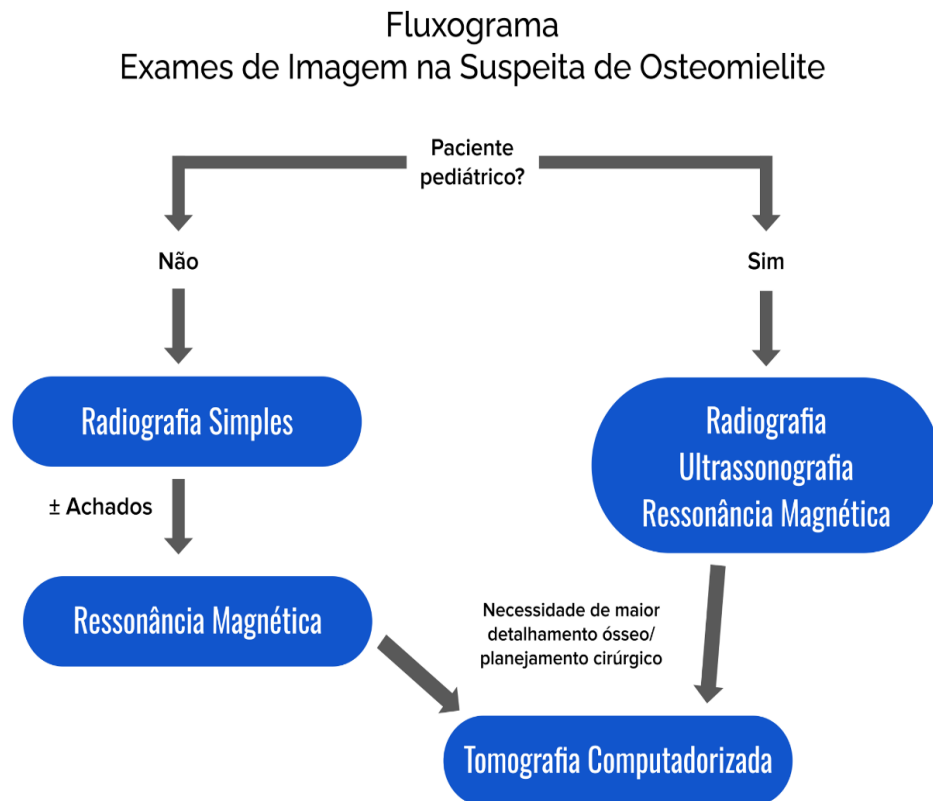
Fluxograma
Exames de Imagem na Suspeita de Osteomielite

Paciente pediátrico?

Não

Sim

Radiografia Simples

Radiografia
Ultrassonografia
Ressonância Magnética

± Achados

Ressonância Magnética

Necessidade de maior detalhamento ósseo/ planejamento cirúrgico

Tomografia Computadorizada